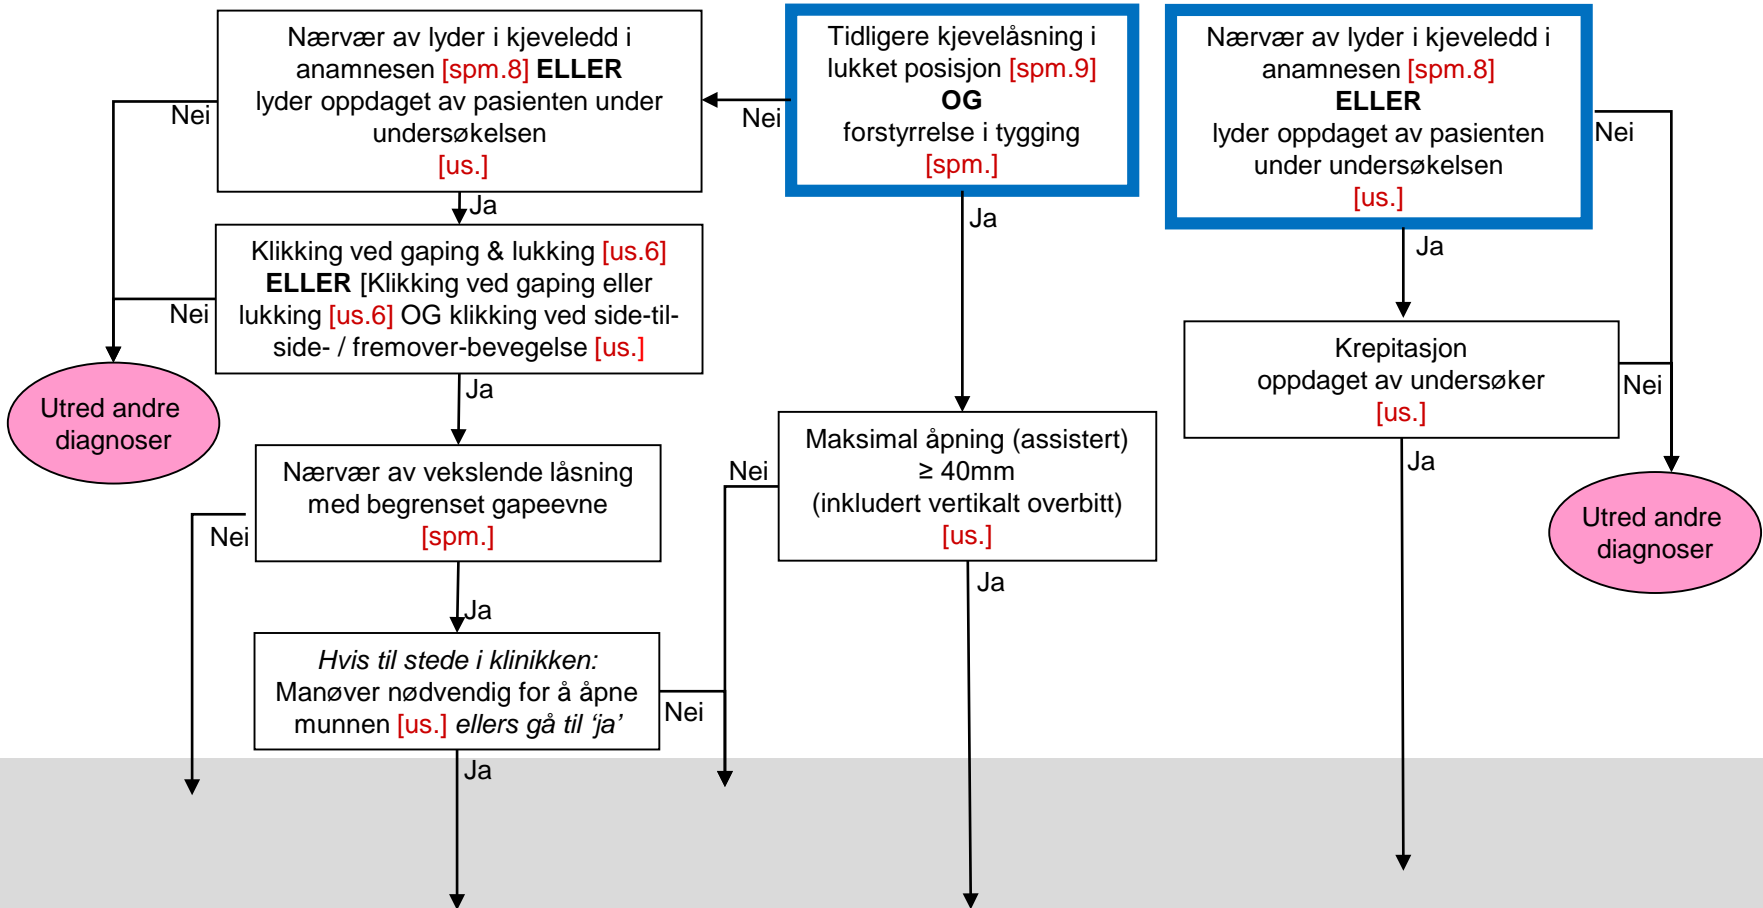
Tidligere kjevelåsning i lukket posisjon [spm.9]
OG
forstyrrelse i tygging
[spm.]

Nei

Nærvær av lyder i kjeveledd i anamnesen [spm.8] **ELLER** lyder oppdaget av pasienten under undersøkelsen [us.]

Nei

Ja

Klikking ved gaping & lukking [us.6] **ELLER** [Klikking ved gaping eller lukking [us.6] OG klikking ved side-til-side- / fremover-bevegelse [us.]

Nei

Utred andre diagnoser

Ja

Nærvær av vekslende låsning med begrenset gapeevne [spm.]

Nei

Ja

*Hvis til stede i klinikken:* Manøver nødvendig for å åpne munnen [us.] *ellers gå til 'ja'*

Nei

Ja

Ja

Maksimal åpning (assistert) ≥ 40mm (inkludert vertikalt overbitt) [us.]

Nei

Ja

Nærvær av lyder i kjeveledd i anamnesen [spm.8]
**ELLER**
lyder oppdaget av pasienten under undersøkelsen
[us.]

Nei

Ja

Krepitasjon oppdaget av undersøker [us.]

Nei

Ja

Utred andre diagnoser